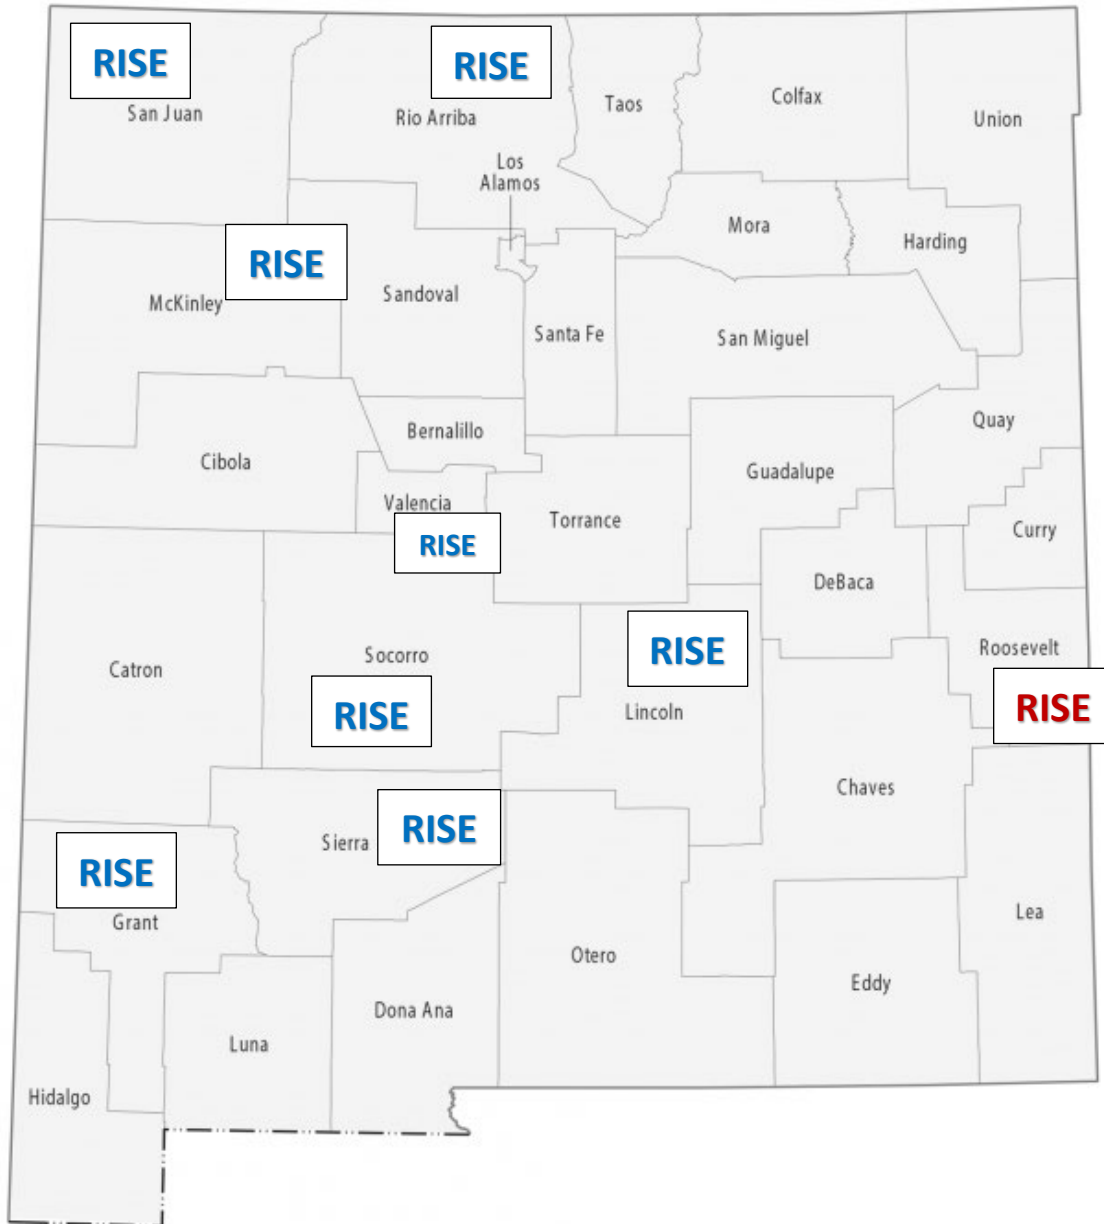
RISE
San Juan
RISE
Rio Arriba
Taos
Colfax
Union
Los Alamos
Mora
Harding
RISE
McKinley
Sandoval
Santa Fe
San Miguel
Quay
Bernalillo
Cibola
Guadalupe
Valencia
RISE
Torrance
Curry
DeBaca
Catron
Socorro
RISE
Roosevelt
RISE
Lincoln
RISE
Chaves
Sierra
RISE
RISE
Grant
Lea
Otero
Eddy
Dona Ana
Luna
Hidalgo